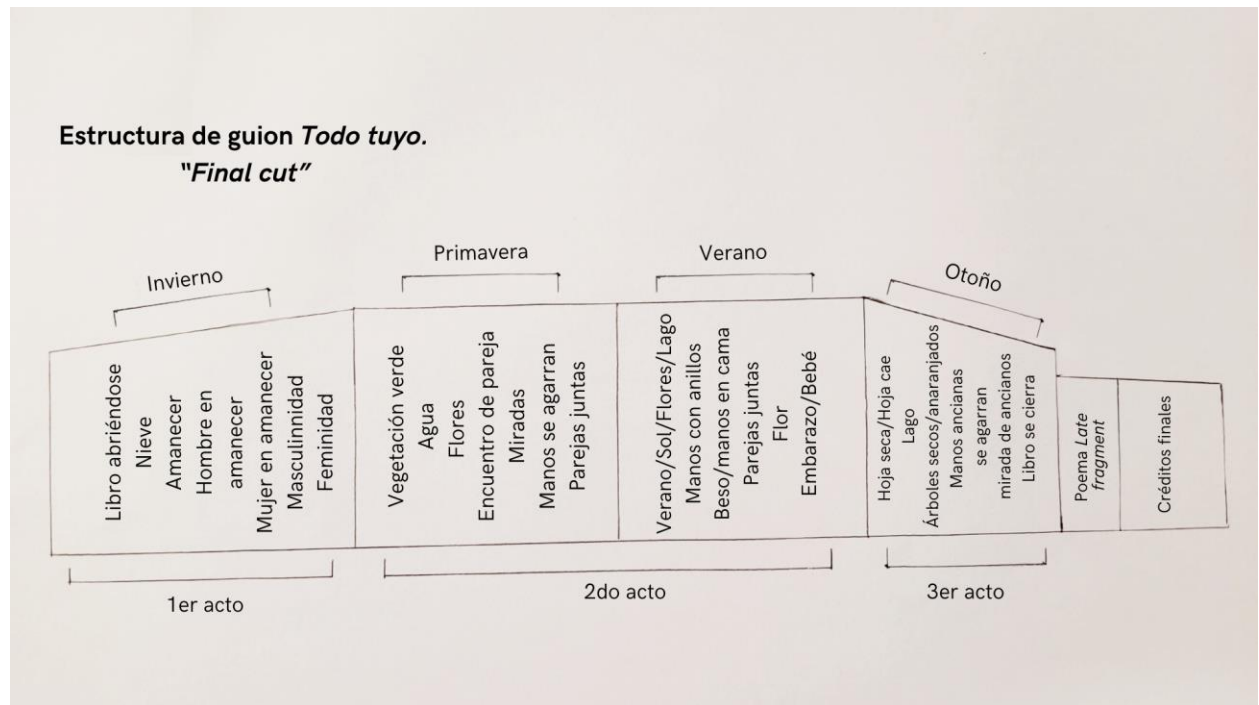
Estructura de guion *Todo tuyo.*
*"Final cut"*

Invierno

Libro abriéndose
Nieve
Amanecer
Hombre en amanecer
Mujer en amanecer
Masculinnidad
Feminidad

Primavera

Vegetación verde
Agua
Flores
Encuentro de pareja
Miradas
Manos se agarran
Parejas juntas

Verano

Verano/Sol/Flores/Lago
Manos con anillos
Beso/manos en cama
Parejas juntas
Flor
Embarazo/Bebé

Otoño

Hoja seca/Hoja cae
Lago
Árboles secos/anaranjados
Manos ancianas se agarran
mirada de ancianos
Libro se cierra

Poema *Late fragment*

Créditos finales

1er acto

2do acto

3er acto